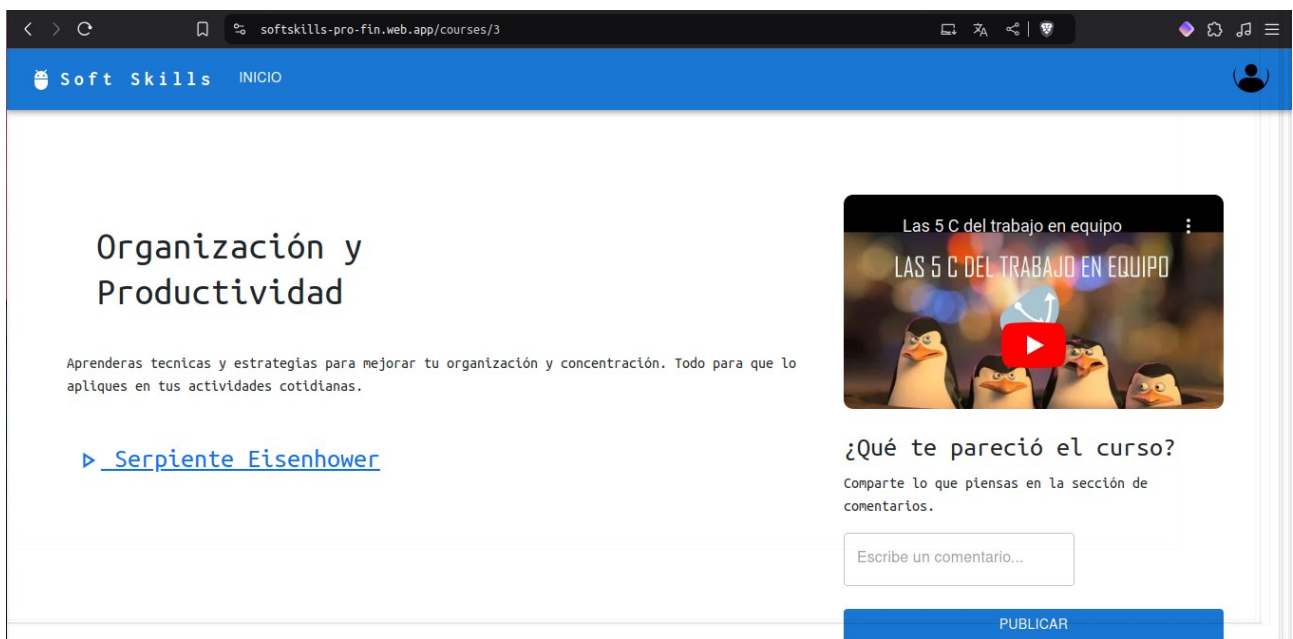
softskills-pro-fin.web.app/courses/3

Soft Skills INICIO

Organización y Productividad

Aprenderas tecnicas y estrategias para mejorar tu organización y concentración. Todo para que lo apliques en tus actividades cotidianas.

▷ Serpiente Eisenhower

Las 5 C del trabajo en equipo

LAS 5 C DEL TRABAJO EN EQUIPO

¿Qué te pareció el curso?

Comparte lo que piensas en la sección de comentarios.

Escribe un comentario...

PUBLICAR